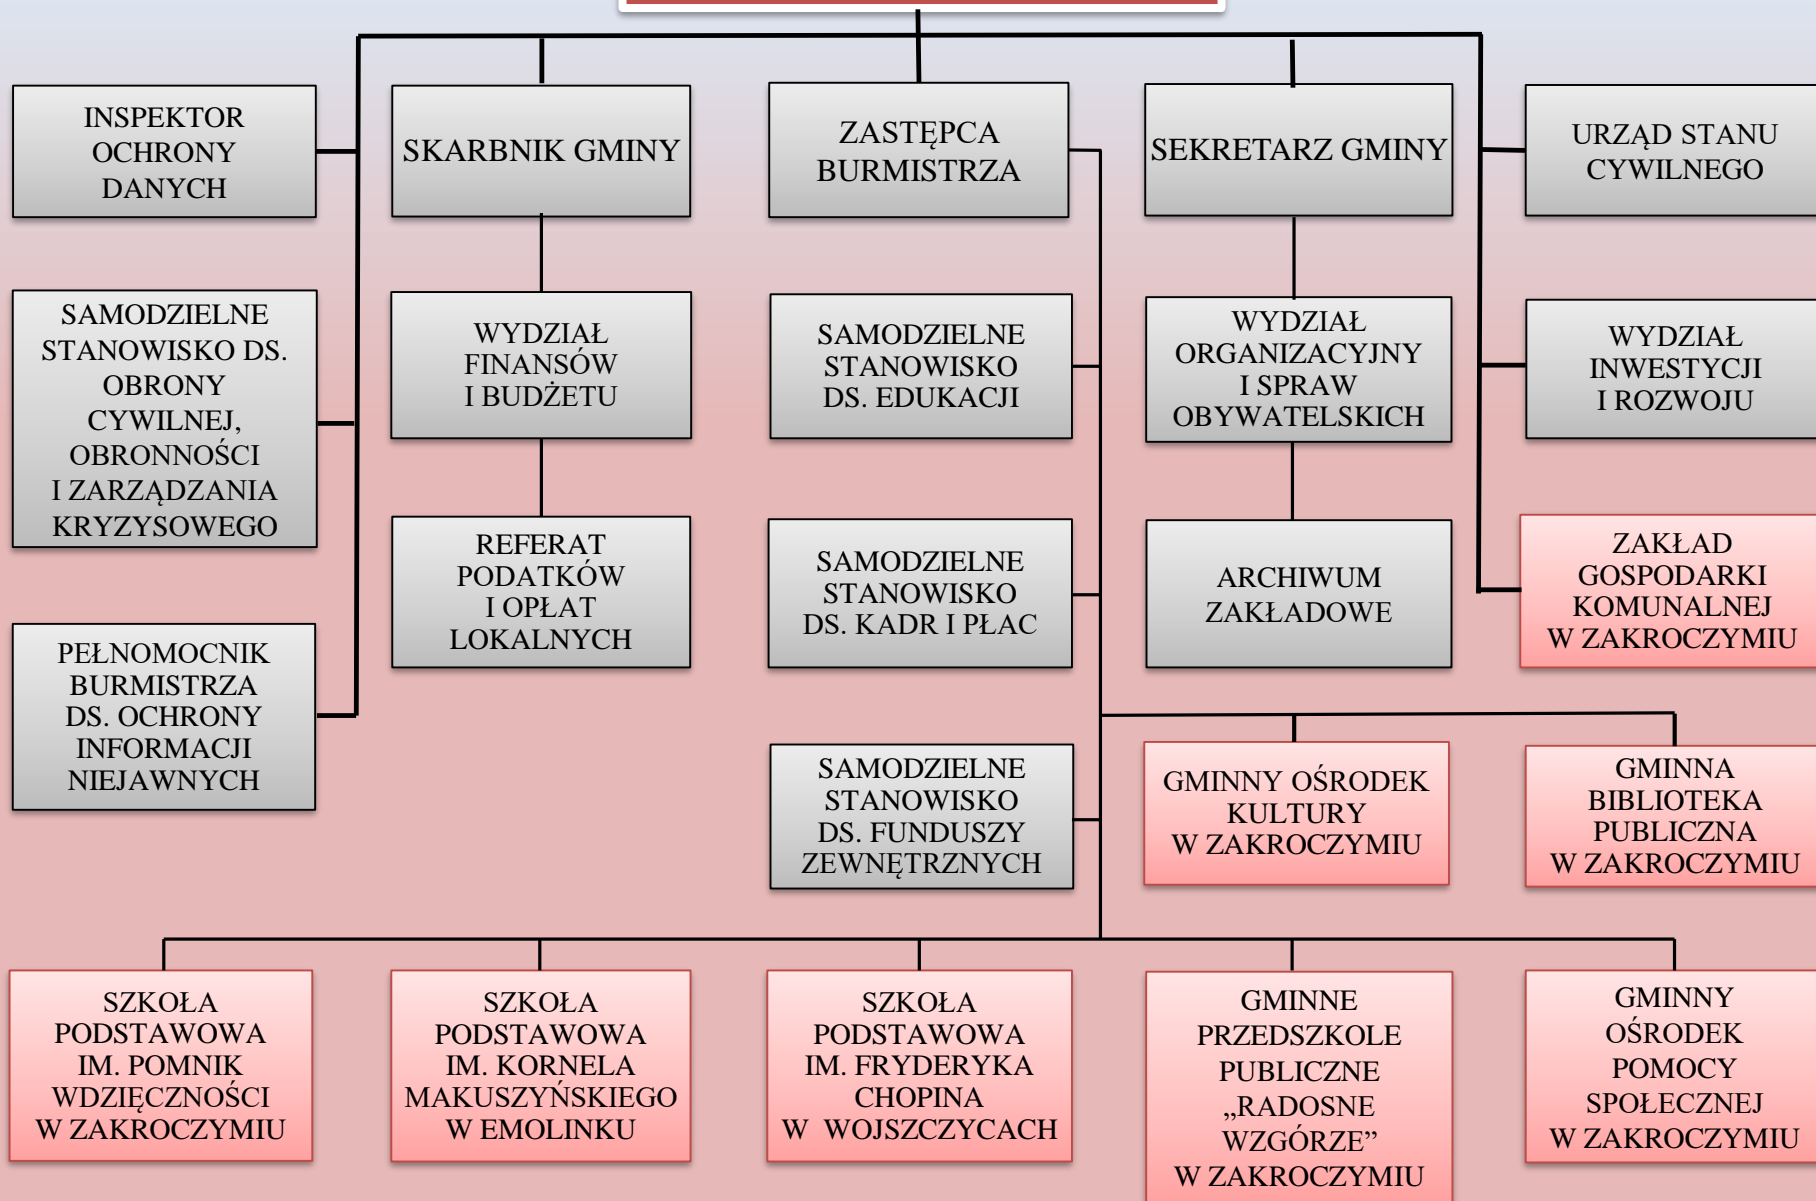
INSPEKTOR OCHRONY DANYCH

SKARBNIK GMINY

ZASTĘPCA BURMISTRZA

SEKRETARZ GMINY

URZĄD STANU CYWILNEGO

SAMODZIELNE STANOWISKO DS. OBRONY CYWILNEJ, OBRONNOŚCI I ZARZĄDZANIA KRYZYSOWEGO

WYDZIAŁ FINANSÓW I BUDŻETU

SAMODZIELNE STANOWISKO DS. EDUKACJI

WYDZIAŁ ORGANIZACYJNY I SPRAW OBYWATELSKICH

WYDZIAŁ INWESTYCJI I ROZWOJU

REFERAT PODATKÓW I OPŁAT LOKALNYCH

SAMODZIELNE STANOWISKO DS. KADR I PŁAC

ARCHIWUM ZAKŁADOWE

ZAKŁAD GOSPODARKI KOMUNALNEJ W ZAKROCZYMIU

PEŁNOMOCNIK BURMISTRZA DS. OCHRONY INFORMACJI NIEJAWNYCH

SAMODZIELNE STANOWISKO DS. FUNDUSZY ZEWNĘTRZNYCH

GMINNY OŚRODEK KULTURY W ZAKROCZYMIU

GMINNA BIBLIOTEKA PUBLICZNA W ZAKROCZYMIU

SZKOŁA PODSTAWOWA IM. POMNIK WDZIĘCZNOŚCI W ZAKROCZYMIU

SZKOŁA PODSTAWOWA IM. KORNELA MAKUSZYŃSKIEGO W EMOLINKU

SZKOŁA PODSTAWOWA IM. FRYDERYKA CHOPINA W WOJSZCZYCACH

GMINNE PRZEDSZKOLE PUBLICZNE „RADOSNE WZGÓRZE” W ZAKROCZYMIU

GMINNY OŚRODEK POMOCY SPOŁECZNEJ W ZAKROCZYMIU